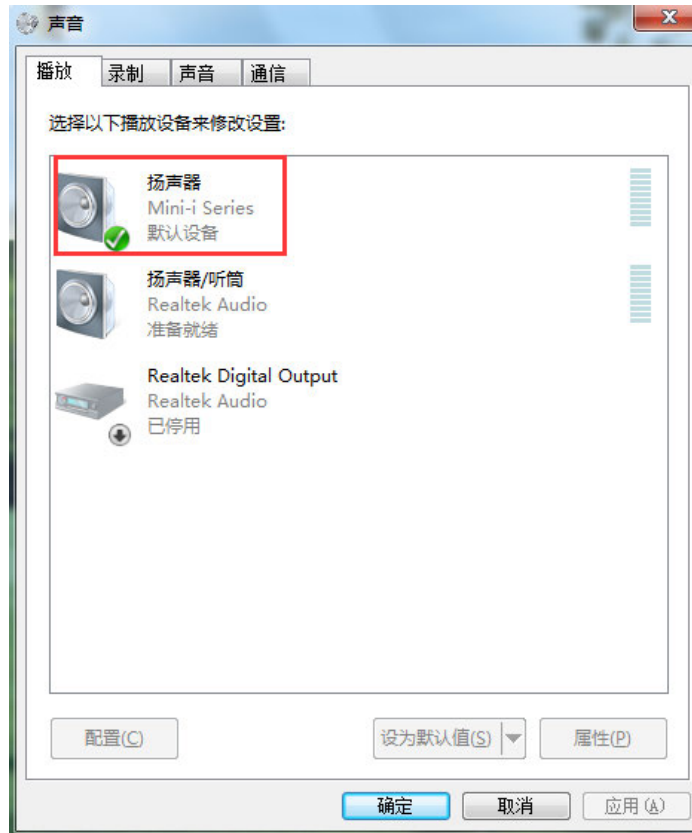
声音

播放 录制 声音 通信

选择以下播放设备来修改设置:

扬声器
Mini-i Series
默认设备

扬声器/听筒
Realtek Audio
准备就绪

Realtek Digital Output
Realtek Audio
已停用

配置(C)

设为默认值(S)

属性(P)

确定

取消

应用(A)